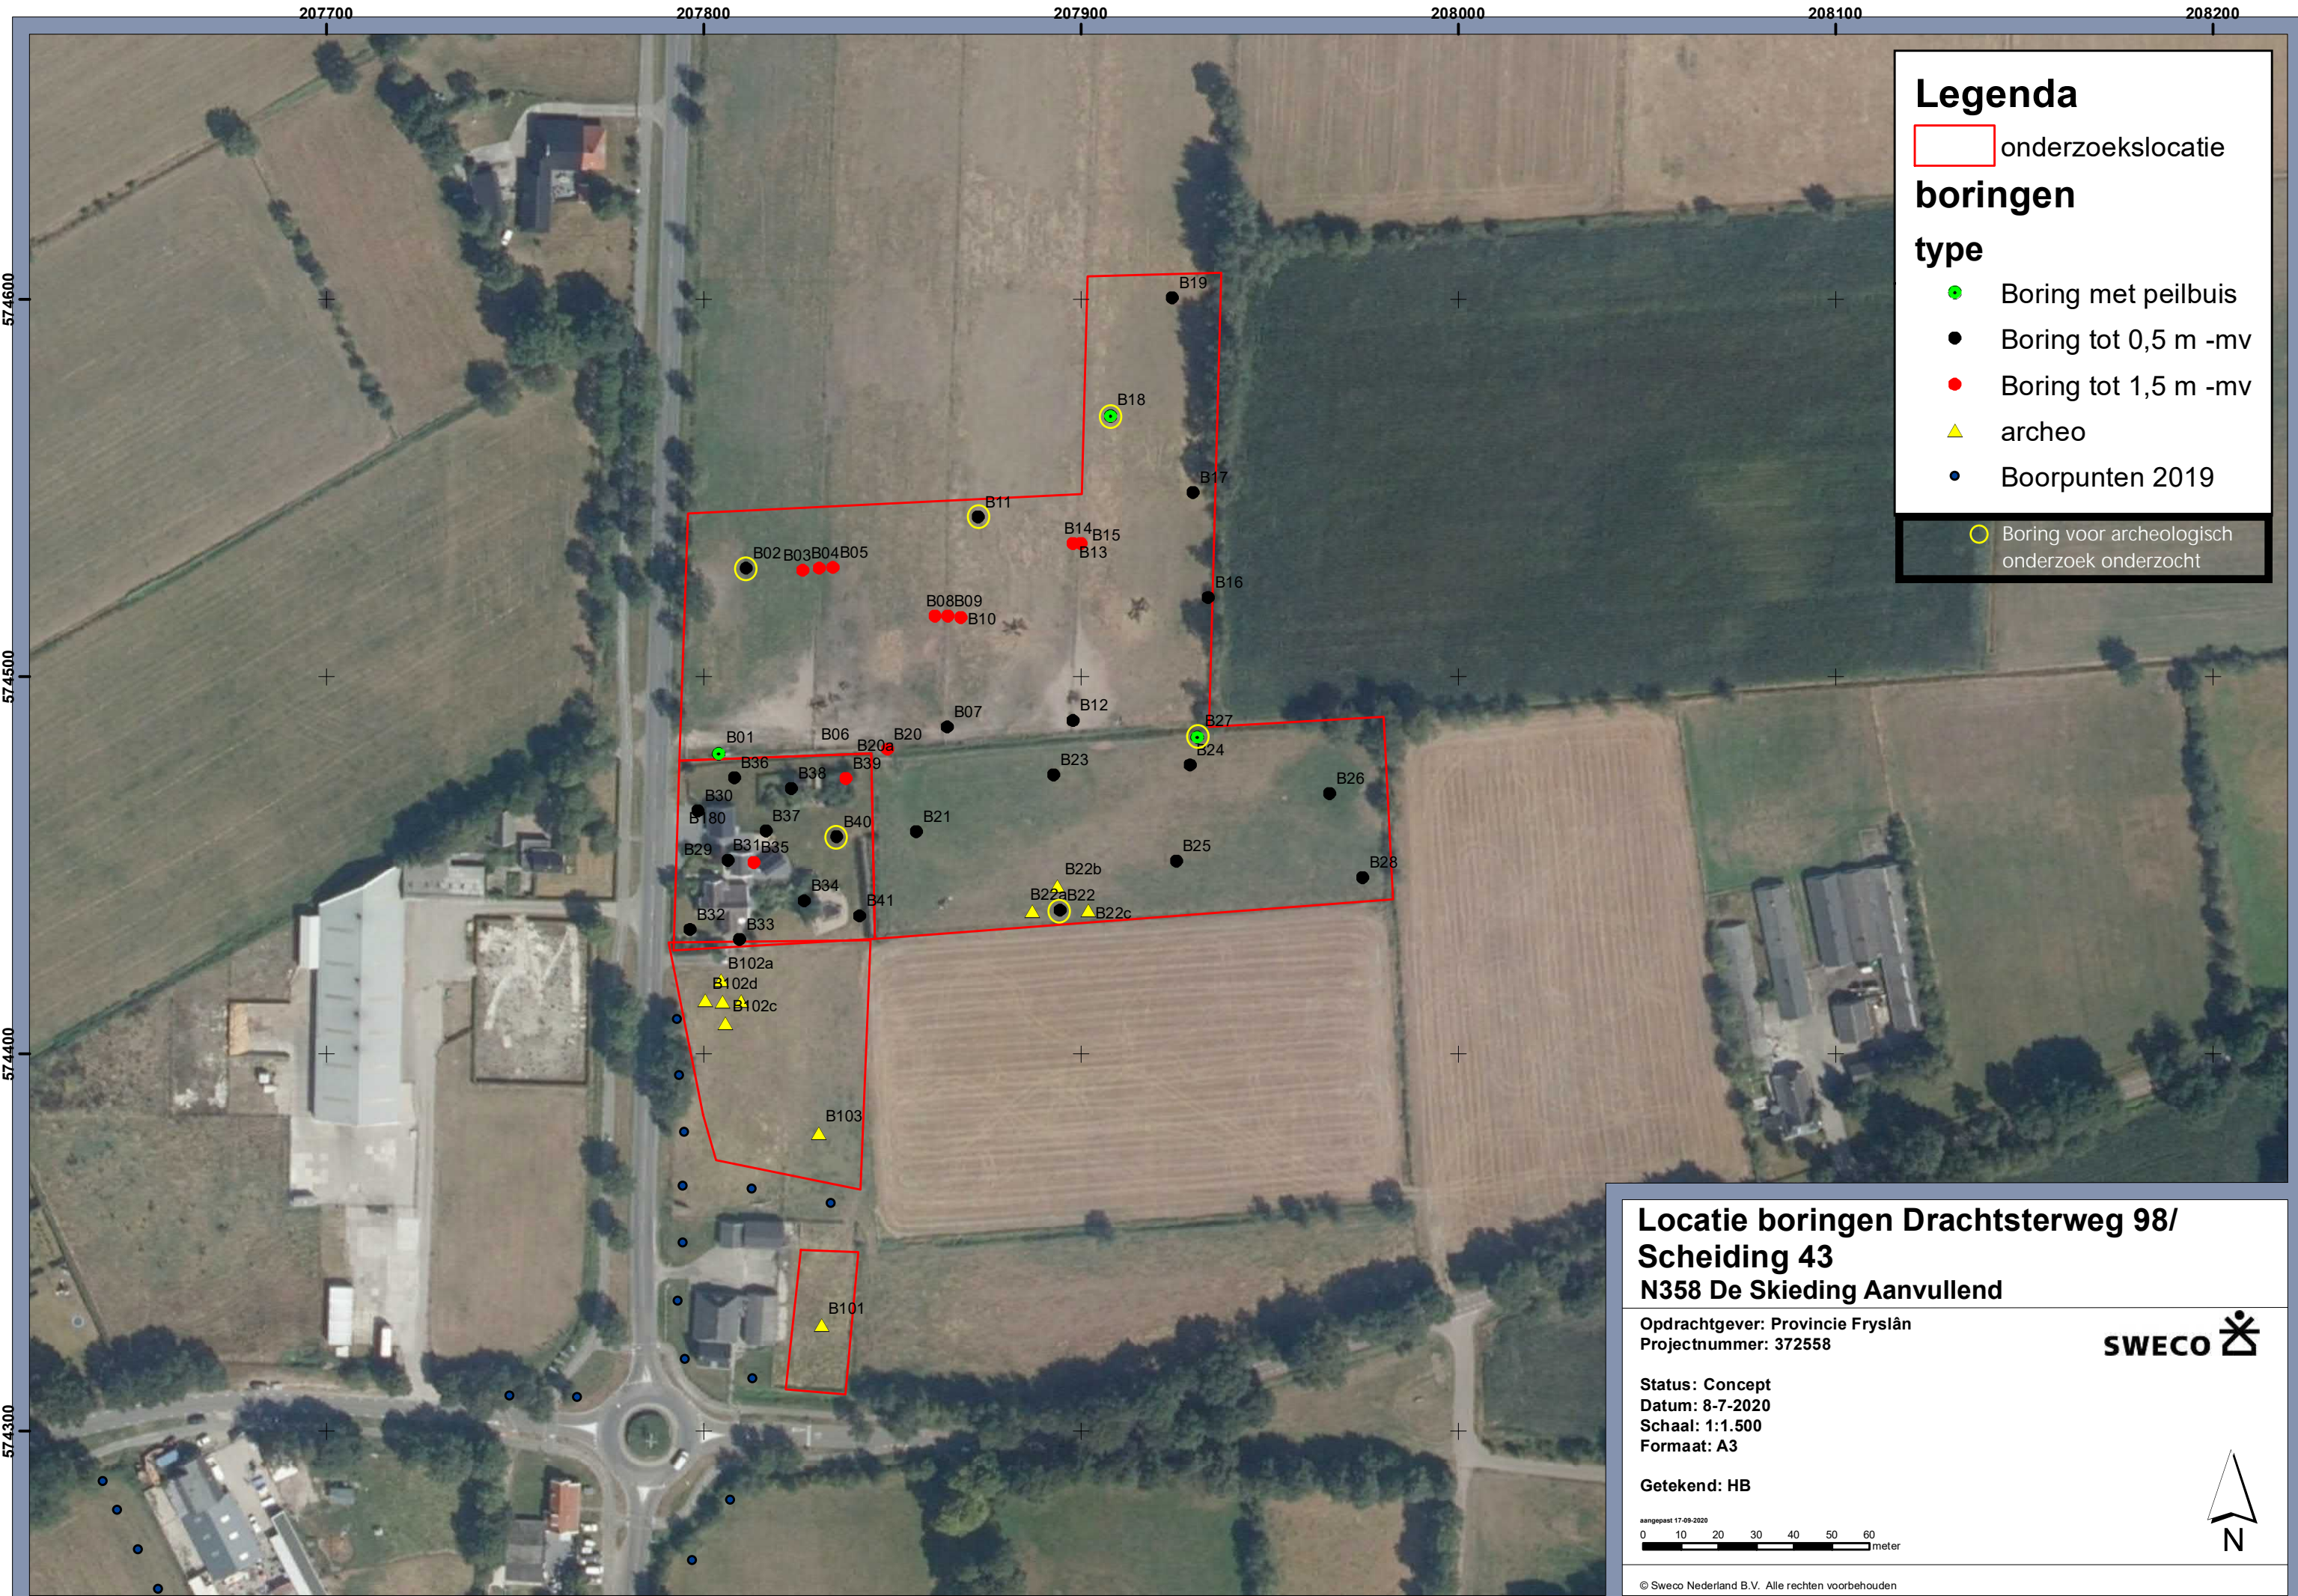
207700 207800 207900 208000 208100 208200

574600 574500 574400 574300

Legenda
onderzoekslocatie
boringen
type
Boring met peilbuis
Boring tot 0,5 m -mv
Boring tot 1,5 m -mv
archeo
Boorpunten 2019
Boring voor archeologisch onderzoek onderzocht

B19 B18 B17 B11 B14 B15 B13 B02 B03 B04 B05 B16 B08 B09 B10 B07 B12 B01 B06 B20 B20a B27 B24 B36 B38 B39 B23 B26 B30 B180 B37 B40 B21 B29 B31 B35 B25 B28 B22b B34 B41 B22a B22 B22c B32 B33 B102a B102d B102c B103 B101

Locatie boringen Drachtsterweg 98/ Scheiding 43
N358 De Skieding Aanvullend

Opdrachtgever: Provincie Fryslân
Projectnummer: 372558

SWECO

Status: Concept
Datum: 8-7-2020
Schaal: 1:1.500
Formaat: A3

Getekend: HB

aangepast 17-09-2020
0 10 20 30 40 50 60 meter

N

© Sweco Nederland B.V. Alle rechten voorbehouden